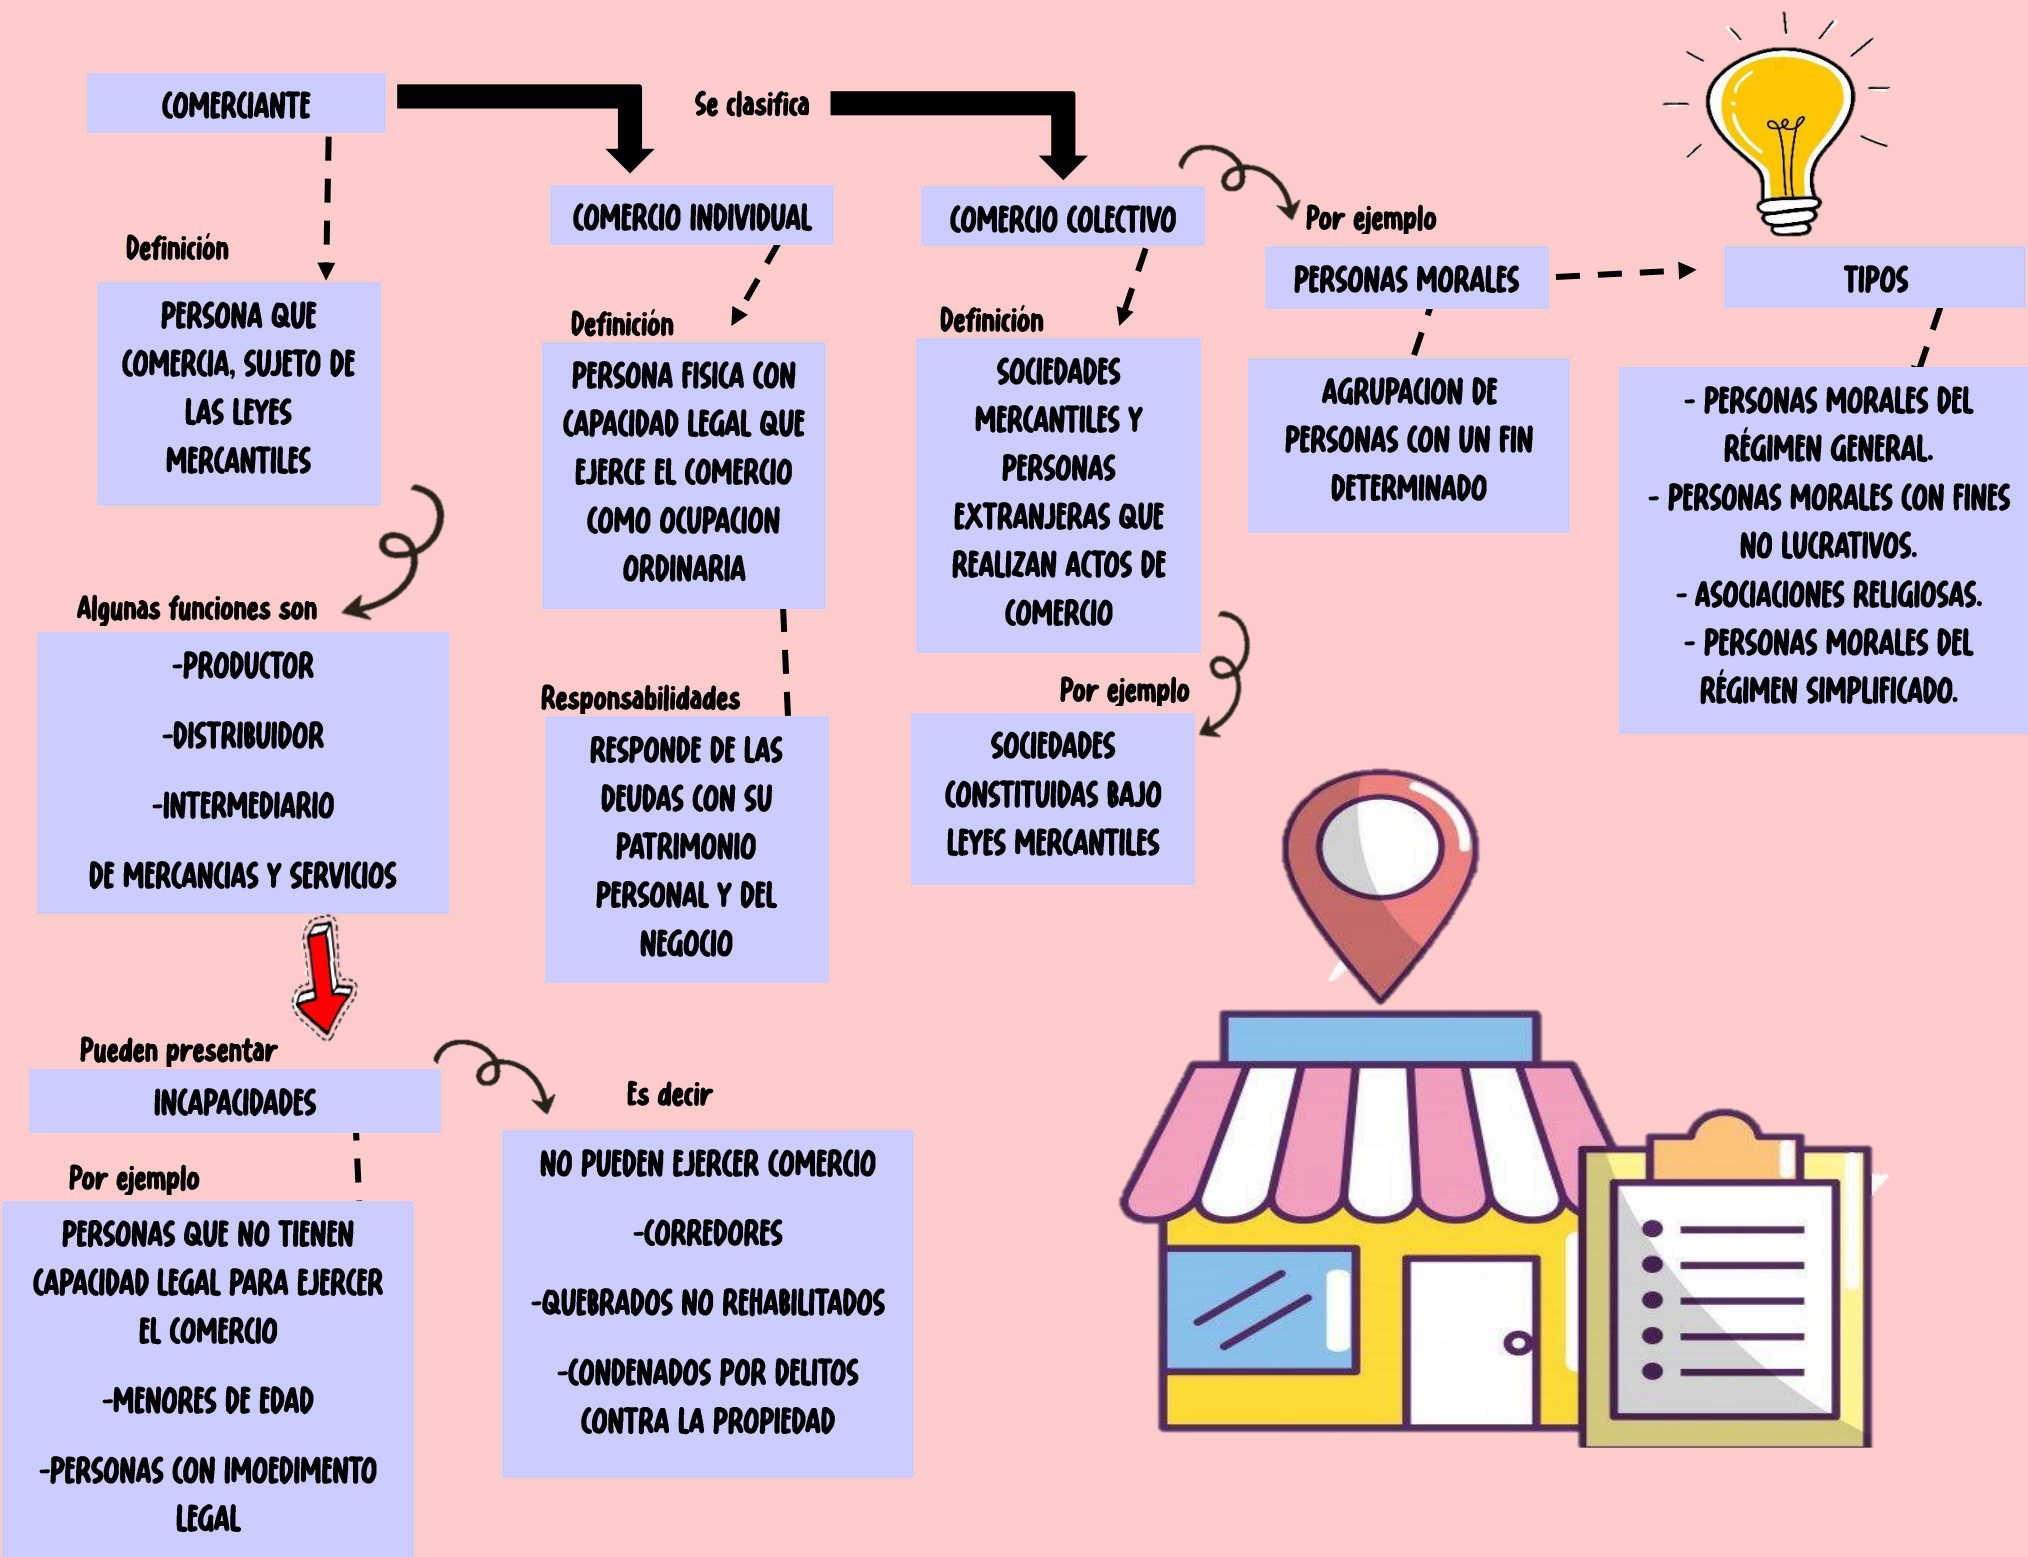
COMERCIANTE

Se clasifica

Definición

PERSONA QUE COMERCIA, SUJETO DE LAS LEYES MERCANTILES

Algunas funciones son

-PRODUCTOR

-DISTRIBUIDOR

-INTERMEDIARIO

DE MERCANCIAS Y SERVICIOS

Pueden presentar

INCAPACIDADES

Por ejemplo

PERSONAS QUE NO TIENEN CAPACIDAD LEGAL PARA EJERCER EL COMERCIO

-MENORES DE EDAD

-PERSONAS CON IMOEDIMENTO LEGAL

Es decir

NO PUEDEN EJERCER COMERCIO

-CORREDORES

-QUEBRADOS NO REHABILITADOS

-CONDENADOS POR DELITOS CONTRA LA PROPIEDAD

COMERCIO INDIVIDUAL

Definición

PERSONA FISICA CON CAPACIDAD LEGAL QUE EJERCE EL COMERCIO COMO OCUPACION ORDINARIA

Responsabilidades

RESPONDE DE LAS DEUDAS CON SU PATRIMONIO PERSONAL Y DEL NEGOCIO

COMERCIO COLECTIVO

Definición

SOCIEDADES MERCANTILES Y PERSONAS EXTRANJERAS QUE REALIZAN ACTOS DE COMERCIO

Por ejemplo

SOCIEDADES CONSTITUIDAS BAJO LEYES MERCANTILES

Por ejemplo

PERSONAS MORALES

AGRUPACION DE PERSONAS CON UN FIN DETERMINADO

TIPOS

- PERSONAS MORALES DEL RÉGIMEN GENERAL.
- PERSONAS MORALES CON FINES NO LUCRATIVOS.
- ASOCIACIONES RELIGIOSAS.
- PERSONAS MORALES DEL RÉGIMEN SIMPLIFICADO.